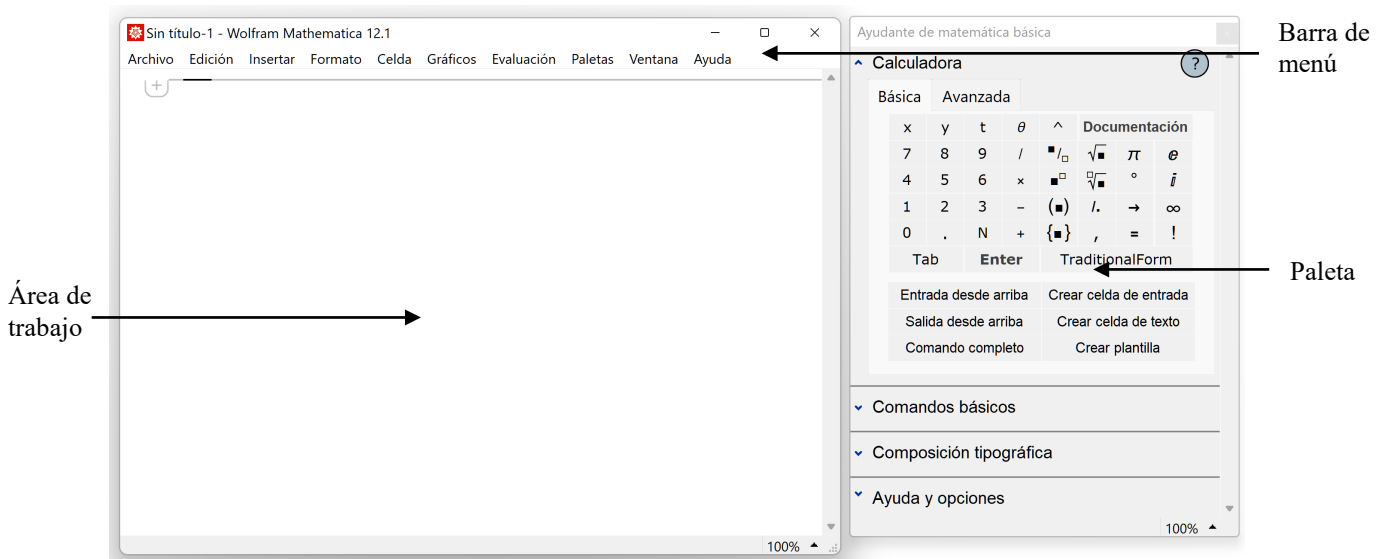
Sin título-1 - Wolfram Mathematica 12.1

Archivo Edición Insertar Formato Celda Gráficos Evaluación Paletas Ventana Ayuda

Barra de menú

Área de trabajo

100%

Ayudante de matemática básica

Calculadora

?

Básica Avanzada

| x | y | t | $\theta$ | ^ | Documentación | |
|---|---|---|---|---|---|---|
| 7 | 8 | 9 | / | $\frac{■}{□}$ | $\sqrt{■}$ | $\pi$ | $e$ |
| 4 | 5 | 6 | × | $■^□$ | $\sqrt[□]{■}$ | ° | $i$ |
| 1 | 2 | 3 | – | (■) | /. | → | ∞ |
| 0 | . | N | + | {■} | , | = | ! |

Tab Enter TraditionalForm

Paleta

Entrada desde arriba Crear celda de entrada
Salida desde arriba Crear celda de texto
Comando completo Crear plantilla

Comandos básicos

Composición tipográfica

Ayuda y opciones

100%